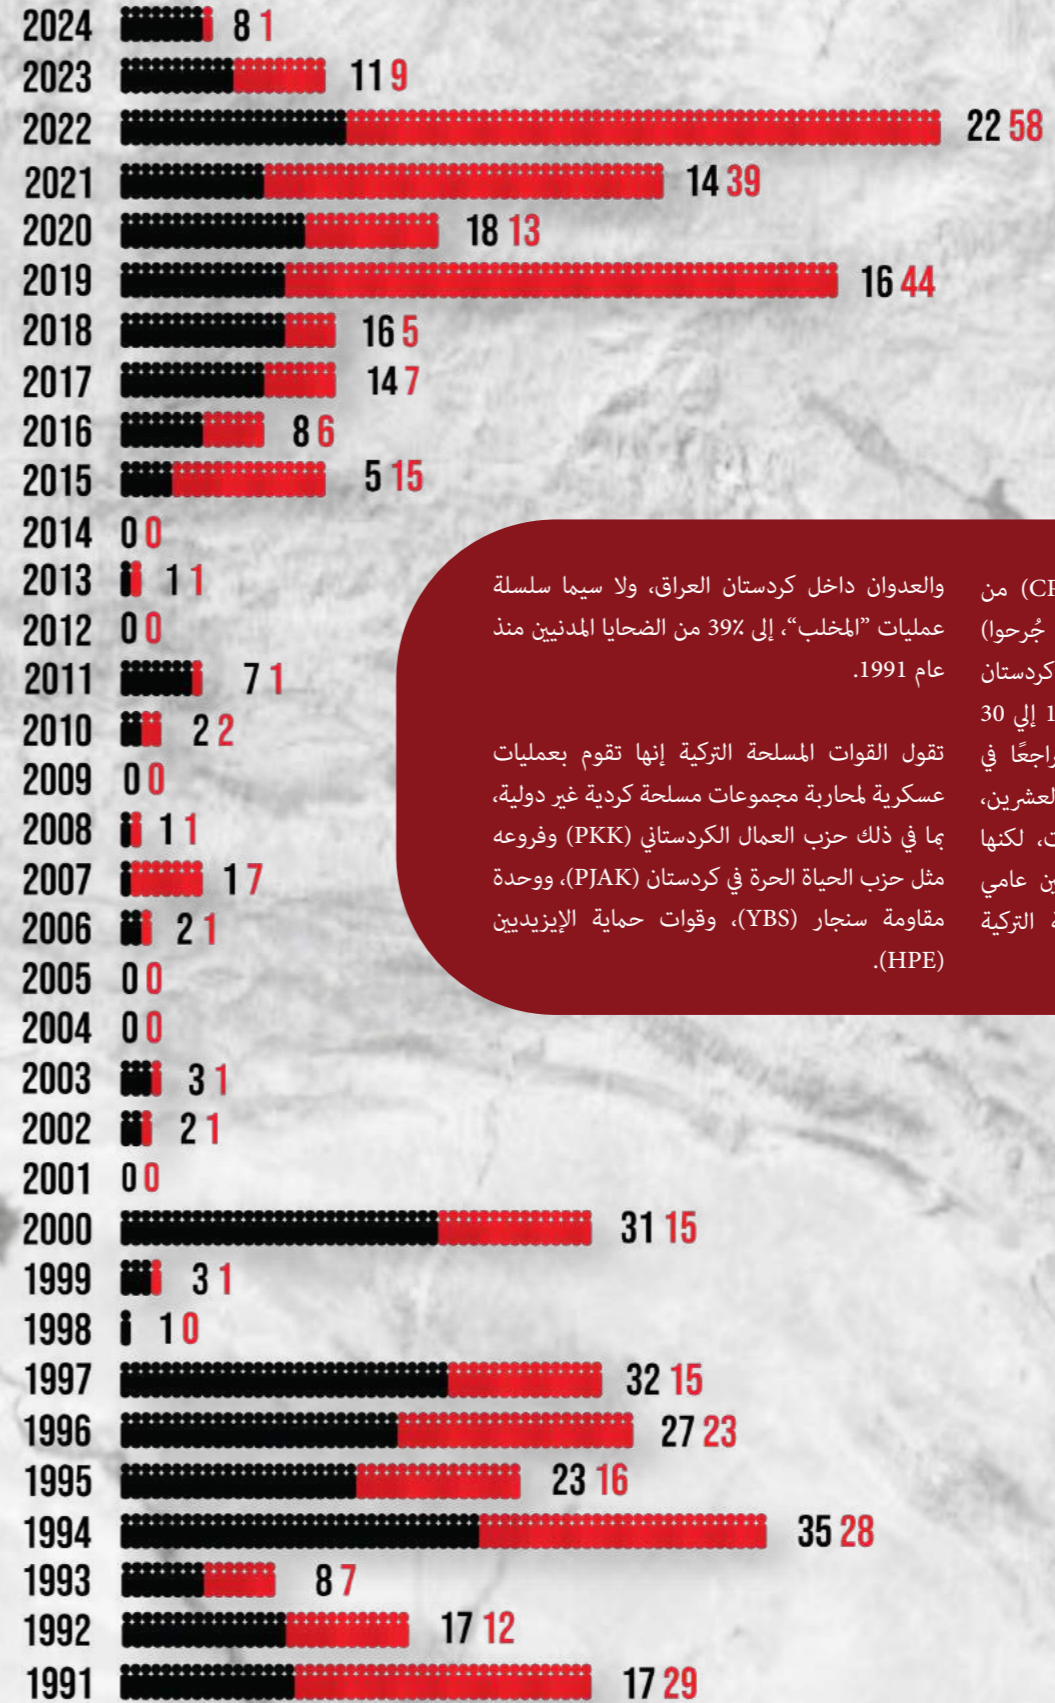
2024 8 1
2023 11 9
2022 22 58
2021 14 39
2020 18 13
2019 16 44
2018 16 5
2017 14 7
2016 8 6
2015 5 15
2014 0 0
2013 1 1
2012 0 0
2011 7 1
2010 2 2
2009 0 0
2008 1 1
2007 1 7
2006 2 1
2005 0 0
2004 0 0
2003 3 1
2002 2 1
2001 0 0
2000 31 15
1999 3 1
1998 1 0
1997 32 15
1996 27 23
1995 23 16
1994 35 28
1993 8 7
1992 17 12
1991 17 29

(CP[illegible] من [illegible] جُرحوا) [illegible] كردستان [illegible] 1 إلى 30 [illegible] راجعًا في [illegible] العشرين، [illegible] ت، لكنها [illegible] ن عامي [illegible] ة التركية

والعدوان داخل كردستان العراق، ولا سيما سلسلة عمليات "المخلب"، إلى ٪39 من الضحايا المدنيين منذ عام 1991.

تقول القوات المسلحة التركية إنها تقوم بعمليات عسكرية لمحاربة مجموعات مسلحة كردية غير دولية، بما في ذلك حزب العمال الكردستاني (PKK) وفروعه مثل حزب الحياة الحرة في كردستان (PJAK)، ووحدة مقاومة سنجار (YBS)، وقوات حماية الإيزيديين (HPE).